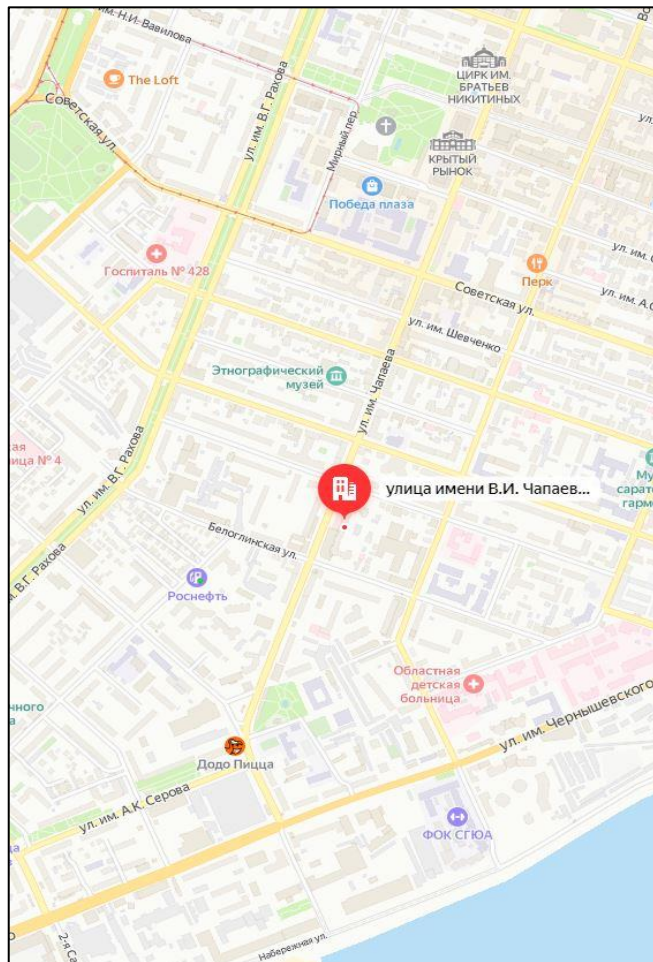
ул. им. Н.И. Вавилова
The Loft
Советская ул.
ул. им. В.Г. Рахова
Мирный пер.
ЦИРК ИМ. БРАТЬЕВ НИКИТИНЫХ
КРЫТЫЙ РЫНОК
Победа плаза
Госпиталь № 428
Перк
ул. им.
ул. им. А.
Советская ул.
ул. им. Шевченко
Этнографический музей
ул. им. Чапаева
ул. им. В.Г. Рахова
улица имени В.И. Чапаев...
Му
сарат
гарм
Белоглинская ул.
ул. им. В.Г. Рахова
Роснефть
Областная детская больница
ул. им. Чернышевского
Додо Пицца
ул. им. А.К. Серова
ФОК СГЮА
Набережная ул.
2-я